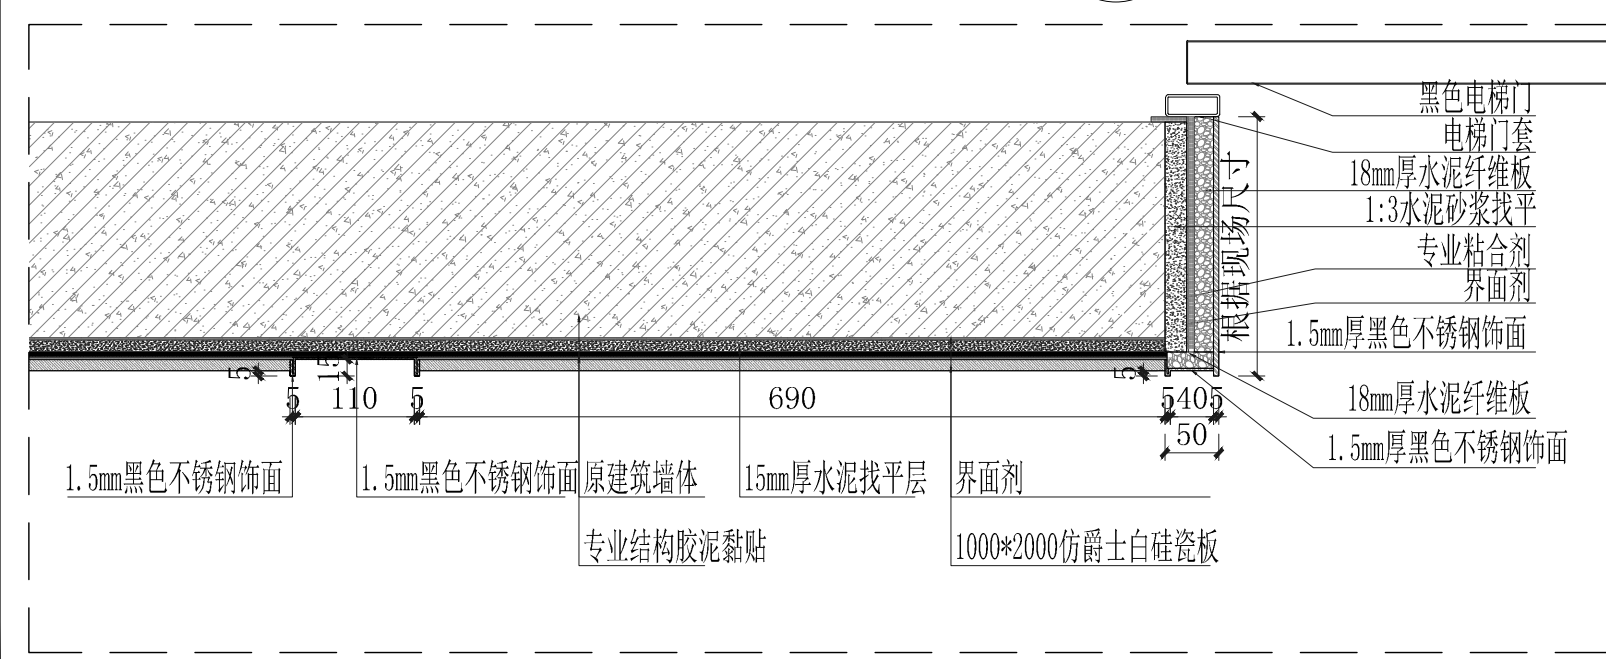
黑色电梯门
电梯门套
18mm厚水泥纤维板
1:3水泥砂浆找平
专业粘合剂
界面剂
1.5mm厚黑色不锈钢饰面
根据现场尺寸
18mm厚水泥纤维板
1.5mm厚黑色不锈钢饰面

5
1.5
5
5
110
5
690
5
40
5
50

1.5mm黑色不锈钢饰面
1.5mm黑色不锈钢饰面
原建筑墙体
15mm厚水泥找平层
界面剂
专业结构胶泥黏贴
1000*2000仿爵士白硅瓷板